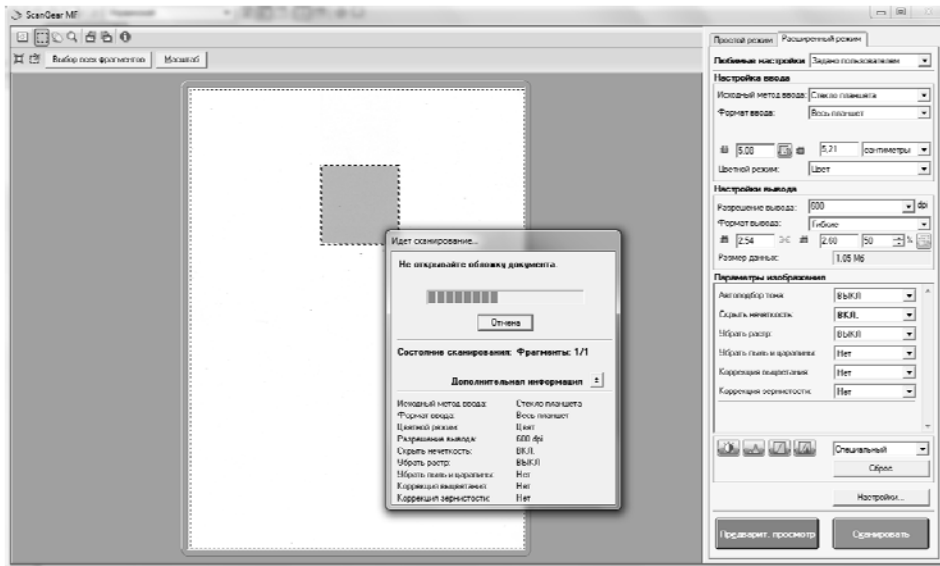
ScanGear MF

Выбор всех фрагментов | Масштаб

Простой режим | Расширенный режим

Любимые настройки: Задано пользователем

Настройка ввода

Исходный метод ввода: Стекло планшета

Формат ввода: Весь планшет

5.00 | 5.21 | сантиметры

Цветной режим: Цвет

Настройки вывода

Разрешение вывода: 600 dpi

Формат вывода: Гибкие

2.54 | 2.60 | 50 %

Размер данных: 1.05 Мб

Параметры изображения

Автоподбор тона: ВЫКЛ

Скрыть нечеткость: ВКЛ.

Убрать растр: ВЫКЛ

Убрать пыль и царапины: Нет

Коррекция выцветания: Нет

Коррекция зернистости: Нет

Специальный

Сброс

Настройки...

Предварит. просмотр

Сканировать

Идет сканирование...

Не открывайте обложку документа.

Отмена

Состояние сканирования: Фрагменты: 1/1

Дополнительная информация

| | |
|---|---|
| Исходный метод ввода: | Стекло планшета |
| Формат ввода: | Весь планшет |
| Цветной режим: | Цвет |
| Разрешение вывода: | 600 dpi |
| Скрыть нечеткость: | ВКЛ. |
| Убрать растр: | ВЫКЛ |
| Убрать пыль и царапины: | Нет |
| Коррекция выцветания: | Нет |
| Коррекция зернистости: | Нет |